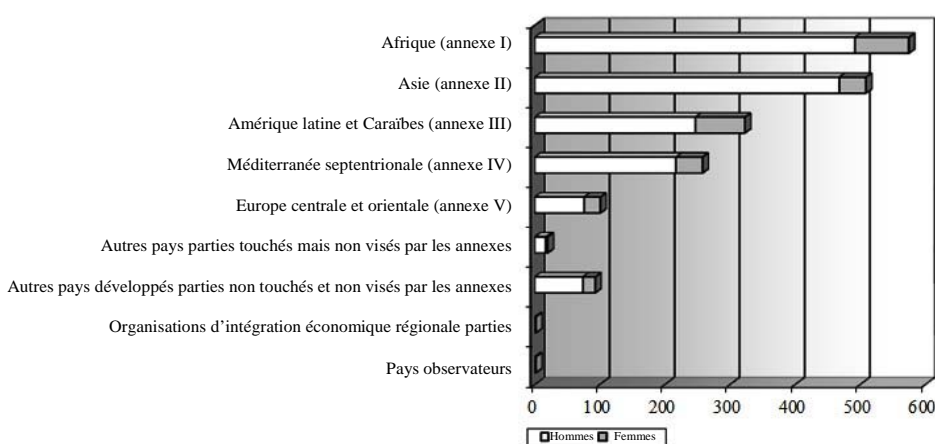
Afrique (annexe I)

Asie (annexe II)

Amérique latine et Caraïbes (annexe III)

Méditerranée septentrionale (annexe IV)

Europe centrale et orientale (annexe V)

Autres pays parties touchés mais non visés par les annexes

Autres pays développés parties non touchés et non visés par les annexes

Organisations d'intégration économique régionale parties

Pays observateurs

0 100 200 300 400 500 600

Hommes Femmes